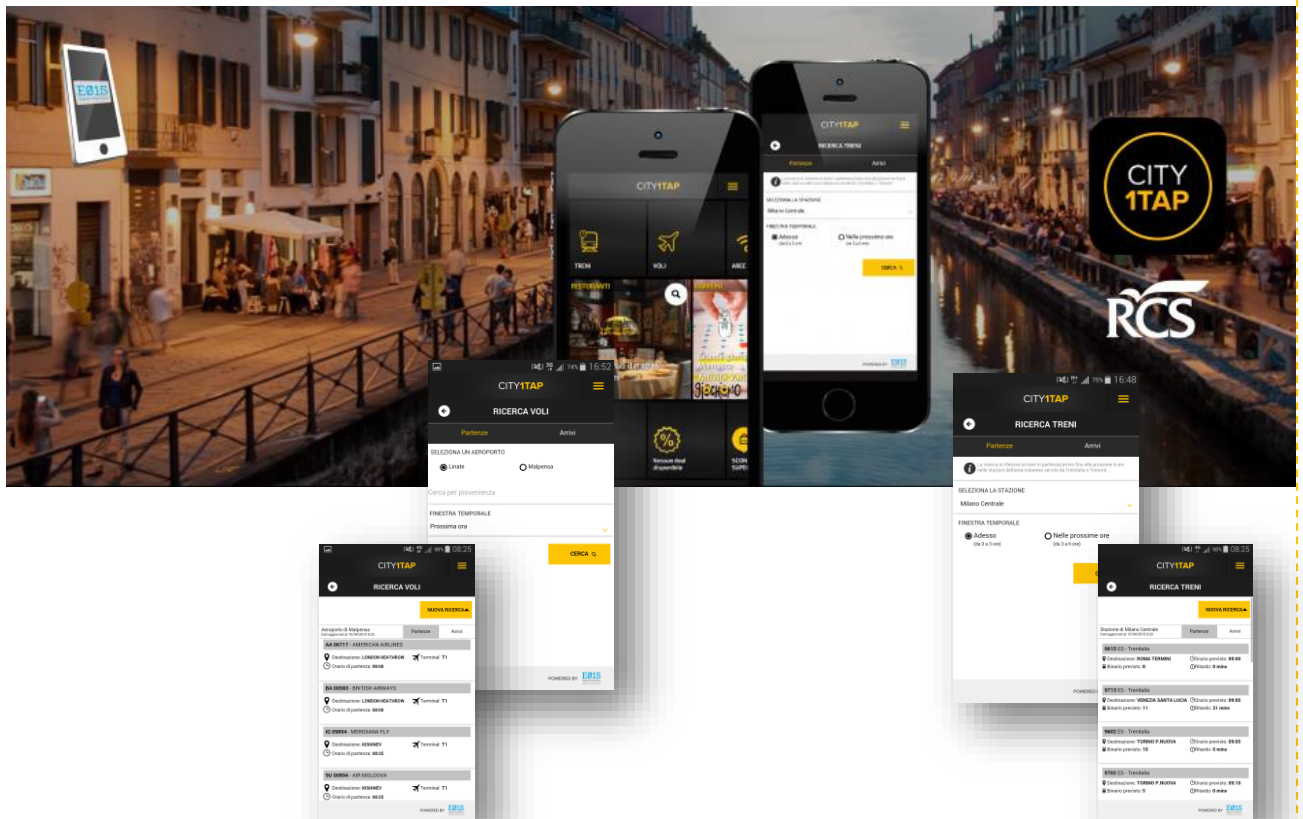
E015

CITY 1TAP

RCS

CITY1TAP
TRENI
VOLI
RISTORANTI

CITY1TAP
RICERCA TRENI
Partenze
Arrivi
SELEZIONA LA STAZIONE
Milano Centrale
FINESTRA TEMPORALE
Adesso
Nelle prossime ore
CERCA
POWERED BY E015

16:52
CITY1TAP
RICERCA VOLI
Partenze
Arrivi
SELEZIONA UN AEROPORTO
Linate
Malpensa
Cerca per provenienza
FINESTRA TEMPORALE
Prossima ora
CERCA
POWERED BY E015

Tensum deal disponibile

16:48
CITY1TAP
RICERCA TRENI
Partenze
Arrivi
SELEZIONA LA STAZIONE
Milano Centrale
FINESTRA TEMPORALE
Adesso
(da 0 a 3 ore)
Nelle prossime ore
(da 3 a 6 ore)
POWERED

08:25
CITY1TAP
RICERCA VOLI
NUOVA RICERCA
Aeroporto di Malpensa
Partenze
Arrivi
AA 06717 - AMERICAN AIRLINES
Destinazione: LONDON HEATHROW
Terminal: T1
Orario di partenza: 08:00
BA 00583 - BRITISH AIRWAYS
Destinazione: LONDON HEATHROW
Terminal: T1
Orario di partenza: 08:05
IG 09894 - MERIDIANA FLY
Destinazione: KISHNEV
Terminal: T1
Orario di partenza: 08:25
9U 00894 - AIR MOLDOVA
Destinazione: KISHNEV
Terminal: T1
Orario di partenza: 08:25
POWERED BY E015

08:25
CITY1TAP
RICERCA TRENI
NUOVA RICERCA
Stazione di Milano Centrale
Partenze
Arrivi
9615 ES - Trenitalia
Destinazione: ROMA TERMINI
Orario previsto: 09:00
Binario previsto: 8
Ritardo: 0 mins
9713 ES - Trenitalia
Destinazione: VENEZIA SANTA LUCIA
Orario previsto: 09:05
Binario previsto: 11
Ritardo: 31 mins
9602 ES - Trenitalia
Destinazione: TORINO P.NUOVA
Orario previsto: 09:05
Binario previsto: 10
Ritardo: 0 mins
9702 ES - Trenitalia
Destinazione: TORINO P.NUOVA
Orario previsto: 09:10
Binario previsto: 5
Ritardo: 0 mins
POWERED BY E015